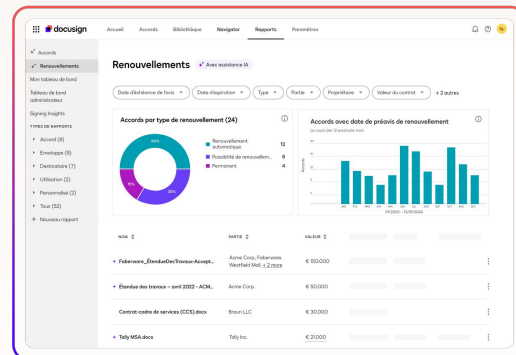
docusign Accueil Accords Bibliothèque Navigator Rapports Paramètres

Accords
Renouvellements
Mon tableau de bord
Tableau de bord administrateur
Signing Insights
TYPES DE RAPPORTS
Accord (8)
Enveloppe (8)
Destinataire (7)
Utilisation (2)
Personnalisé (2)
Tous (52)
+ Nouveau rapport

Renouvellements
Avec assistance IA

Date d'échéance de l'avis | Date d'expiration | Type | Partie | Propriétaire | Valeur du contrat | + 2 autres

Accords par type de renouvellement (2)
Renouvellement automatique 12
Possibilité de renouvellem... 6
Permanent 4

Accords avec date de préavis de renouvellement

NOM | PARTIE | VALEUR
Faberware_ÉtendueDesTravaux-Accept... | Acme Corp., Faberware, Westfield Mall, + 2 more | € 150.000
Étendue des travaux – avril 2022 - ACM... | Acme Corp. | € 50.000
Contrat-cadre de services (CCS).docx | Braun LLC | € 30.000
Tally MSA.docx | Tally Inc. | € 21.000